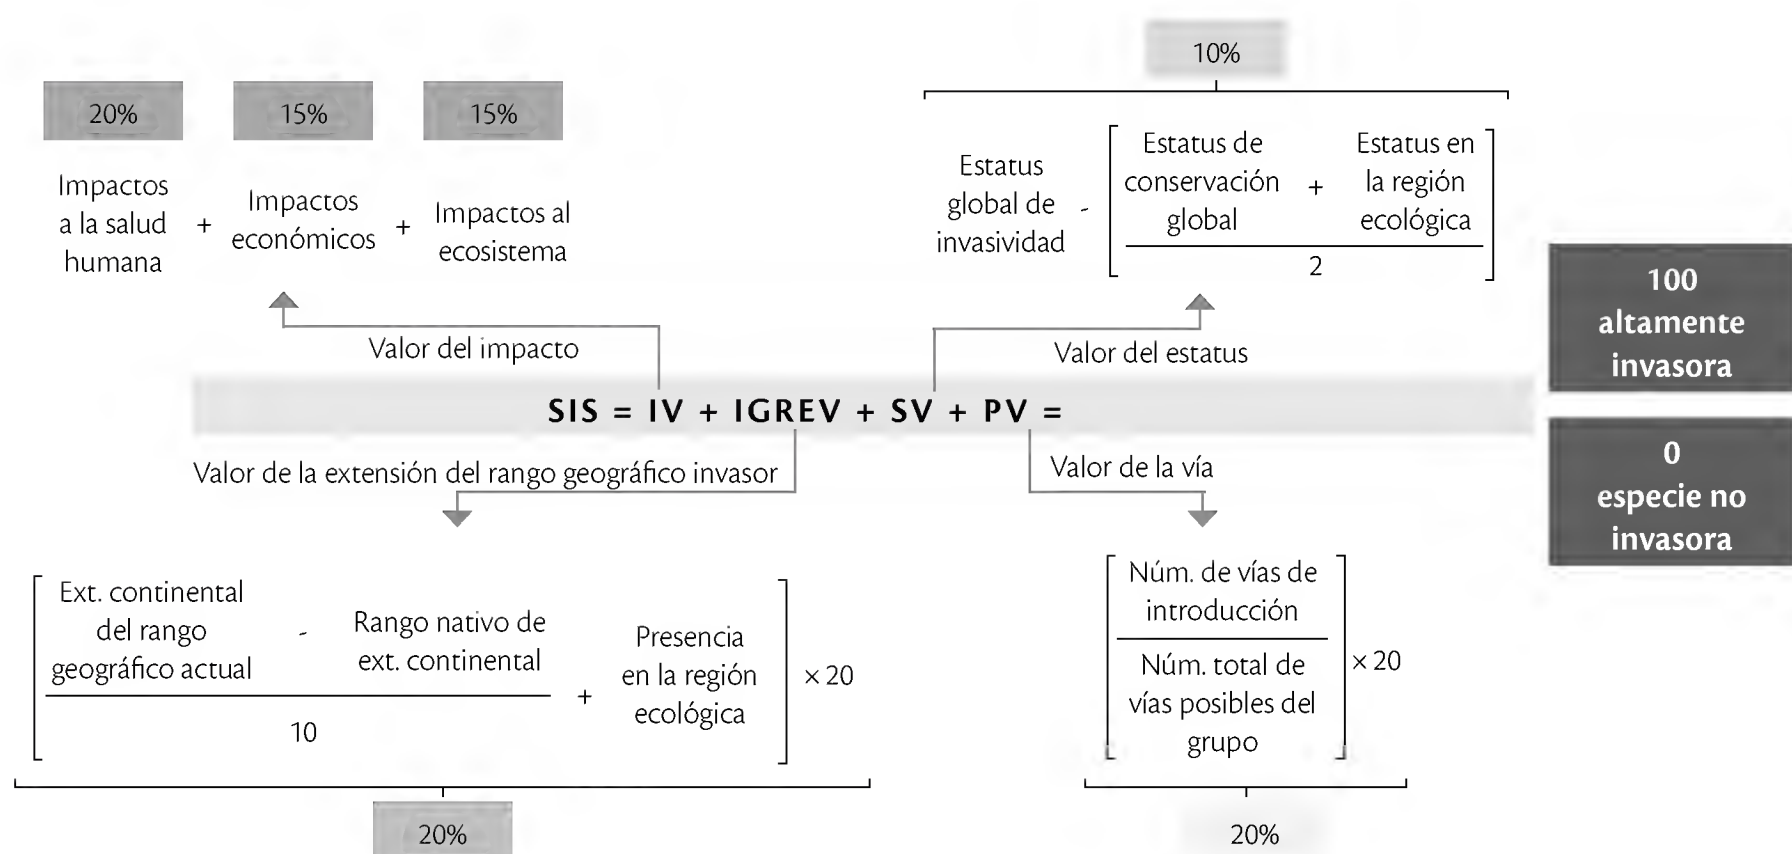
20%

15%

15%

Impactos a la salud humana + Impactos económicos + Impactos al ecosistema

10%

Estatus global de invasividad - $\left[\frac{\text{Estatus de conservación global} + \text{Estatus en la región ecológica}}{2}\right]$

Valor del impacto

Valor del estatus

100 altamente invasora

SIS = IV + IGREV + SV + PV =

0 especie no invasora

Valor de la extensión del rango geográfico invasor

Valor de la vía

$\left[\frac{\text{Ext. continental del rango geográfico actual} - \text{Rango nativo de ext. continental}}{10} + \text{Presencia en la región ecológica}\right] \times 20$

$\left[\frac{\text{Núm. de vías de introducción}}{\text{Núm. total de vías posibles del grupo}}\right] \times 20$

20%

20%